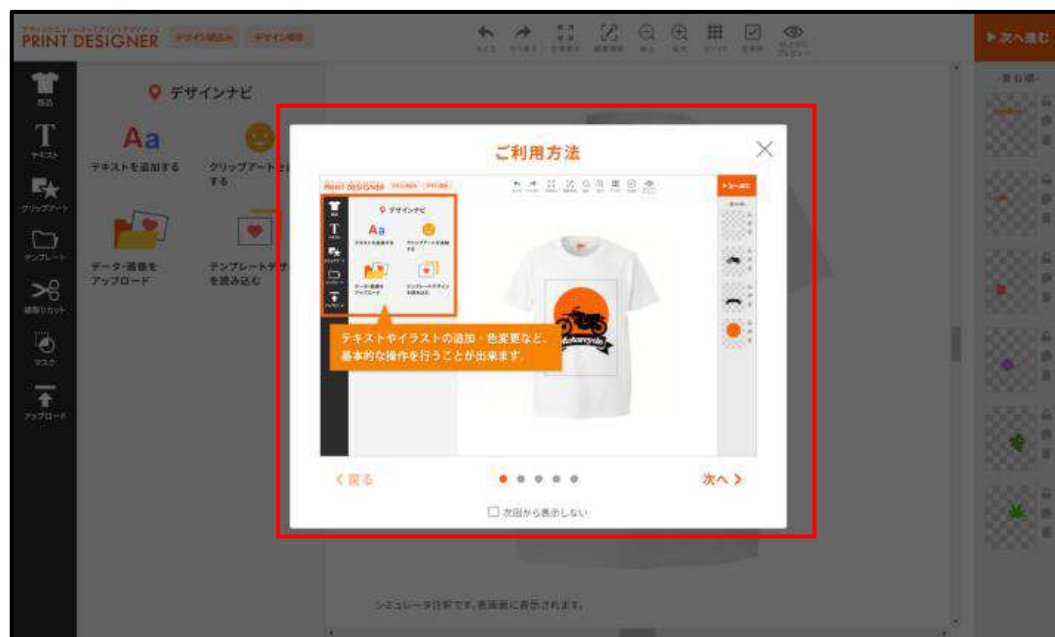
PRINT DESIGNER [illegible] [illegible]

▶次へ進む

デザインナビ

Aa
テキストを追加する

クリップアートを追加する

データ・画像をアップロード

テンプレートデザインを読み込む

ご利用方法

PRINT DESIGNER

デザインナビ

テキストやイラストの追加・色変更など、基本的な操作を行うことが出来ます。

Motorcycle

く戻る

次へ >

☐ 次回から表示しない

シミュレータ注釈です。表画面に表示されます。